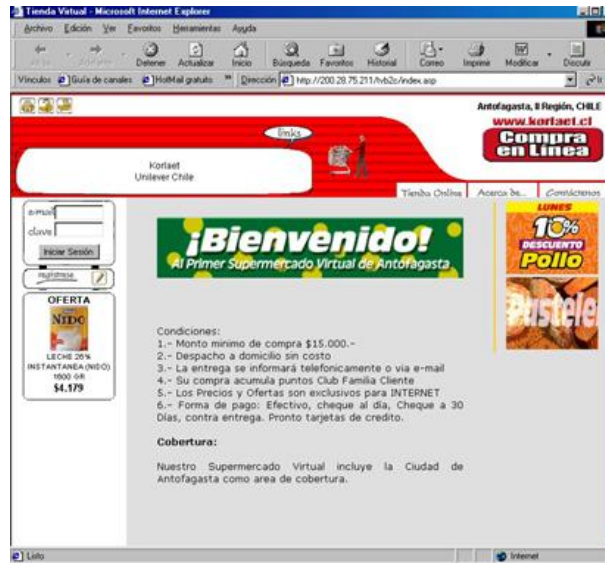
Tienda Virtual - Microsoft Internet Explorer

Archivo Edición Ver Favoritos Herramientas Ayuda

Atrás Adelante Detener Actualizar Inicio Búsqueda Favoritos Historial Correo Imprimir Modificar Discutir

Vínculos Guía de canales HotMail gratuito Dirección http://200.28.75.211/tvb2c/index.asp

Antofagasta, II Región, CHILE
www.korlaet.cl
Compra en Línea

links

Korlaet
Unilever Chile

Tienda Online | Acerca de... | Contáctenos

e-mail
clave
Iniciar Sesión
regístrese

OFERTA
NIDO
LECHE 26% INSTANTANEA (NIDO) 1600 GR
$4.179

¡Bienvenido!
Al Primer Supermercado Virtual de Antofagasta

LUNES
10%
DESCUENTO
Pollo
Pastele

Condiciones:
1.- Monto mínimo de compra $15.000.-
2.- Despacho a domicilio sin costo
3.- La entrega se informará telefonicamente o via e-mail
4.- Su compra acumula puntos Club Familia Cliente
5.- Los Precios y Ofertas son exclusivos para INTERNET
6.- Forma de pago: Efectivo, cheque al día, Cheque a 30 Días, contra entrega. Pronto tarjetas de credito.

Cobertura:

Nuestro Supermercado Virtual incluye la Ciudad de Antofagasta como area de cobertura.

Listo
Internet